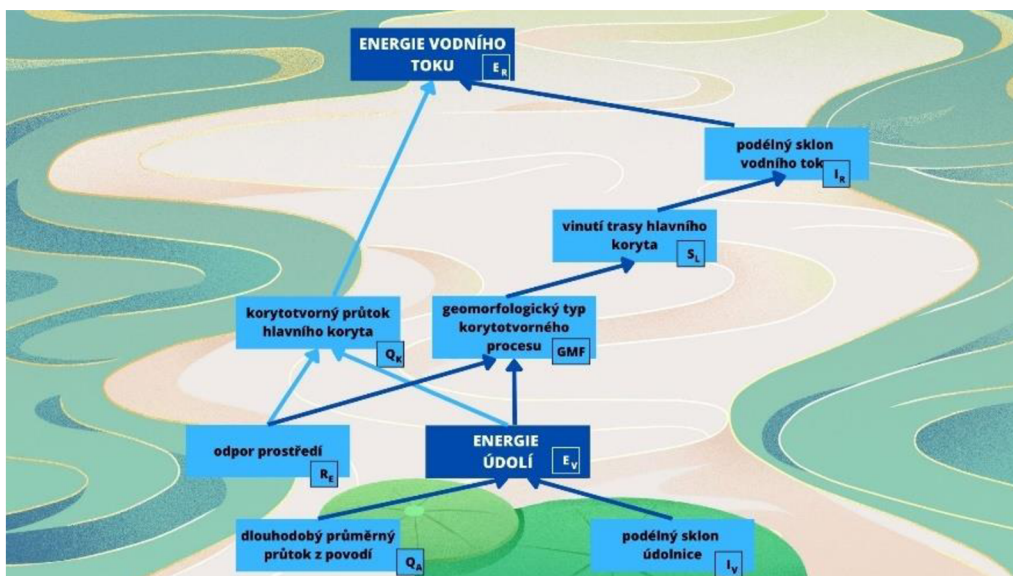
ENERGIE VODNÍHO TOKU $E_R$

podélný sklon vodního tok $I_R$

vinutí trasy hlavního koryta $S_L$

korytotvorný průtok hlavního koryta $Q_K$

geomorfologický typ korytotvorného procesu GMF

odpor prostředí $R_E$

ENERGIE ÚDOLÍ $E_V$

dlouhodobý průměrný průtok z povodí $Q_A$

podélný sklon údolnice $I_V$